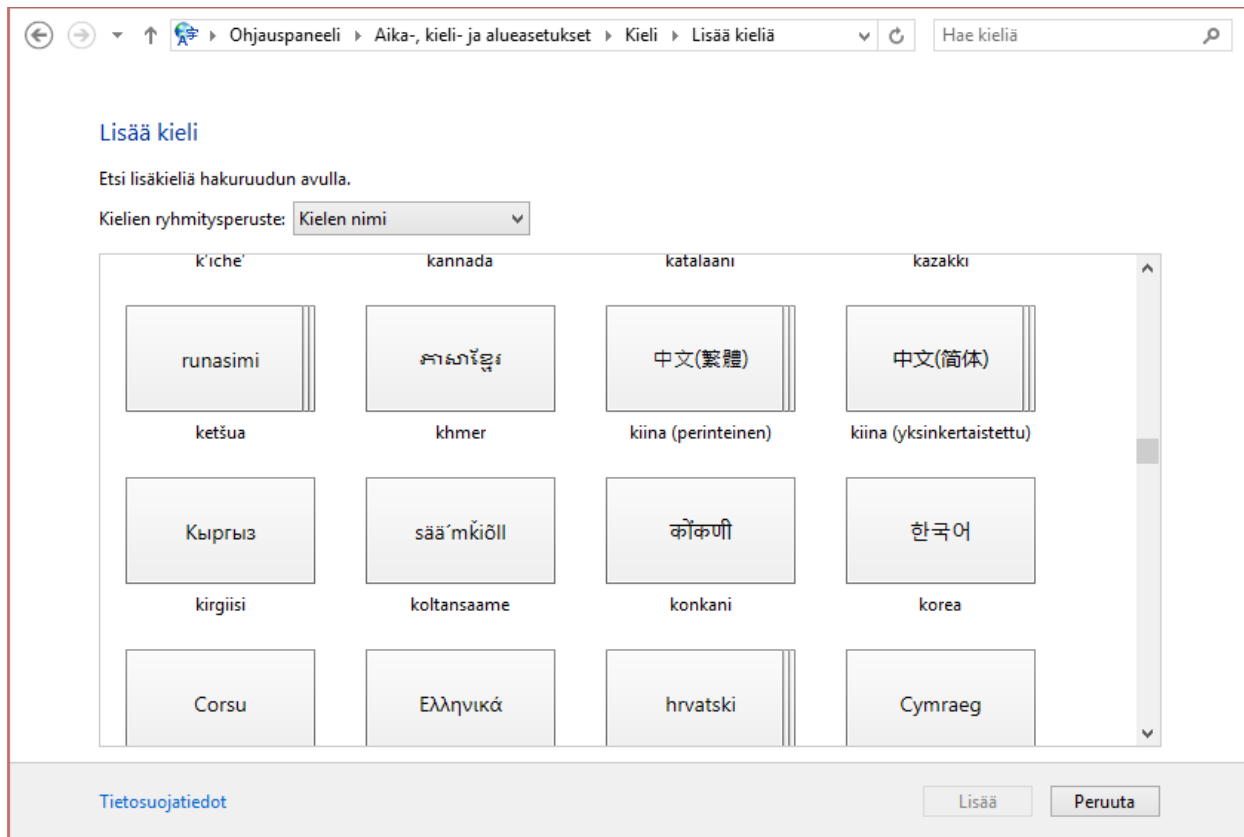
Ohjauspaneeli ▸ Aika-, kieli- ja alueasetukset ▸ Kieli ▸ Lisää kieliä

Hae kieliä

Lisää kieli

Etsi lisäkieliä hakuruudun avulla.

Kielien ryhmitysperuste: Kielen nimi

k'iche'
kannada
katalaani
kazakki

runasimi
ketšua

ភាសាខ្មែរ
khmer

中文(繁體)
kiina (perinteinen)

中文(简体)
kiina (yksinkertaistettu)

Кыргыз
kirgiisi

sää´mǩiõll
koltansaame

कोंकणी
konkani

한국어
korea

Corsu

Ελληνικά

hrvatski

Cymraeg

Tietosuojatiedot

Lisää

Peruuta